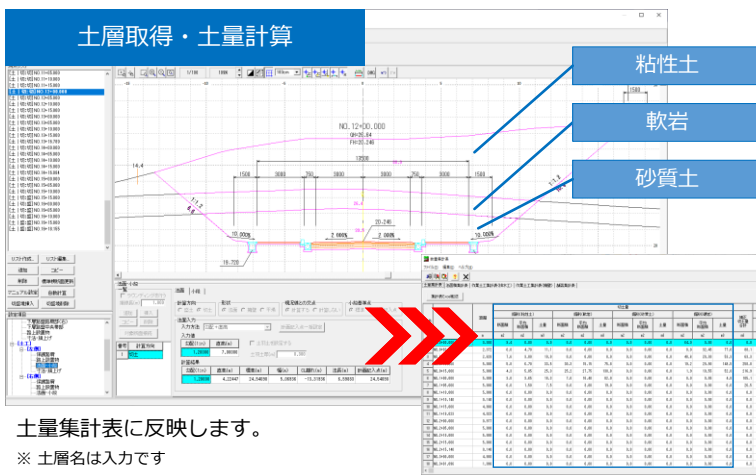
土層取得・土量計算

粘性土

軟岩

砂質土

NO. 12+00.000

GH=20.84

FH=20.246

13500

1500

3000

750

3000

1500

2.000%

2.000%

10.000%

10.000%

20.246

14.4

土量集計表に反映します。

※ 土層名は入力です